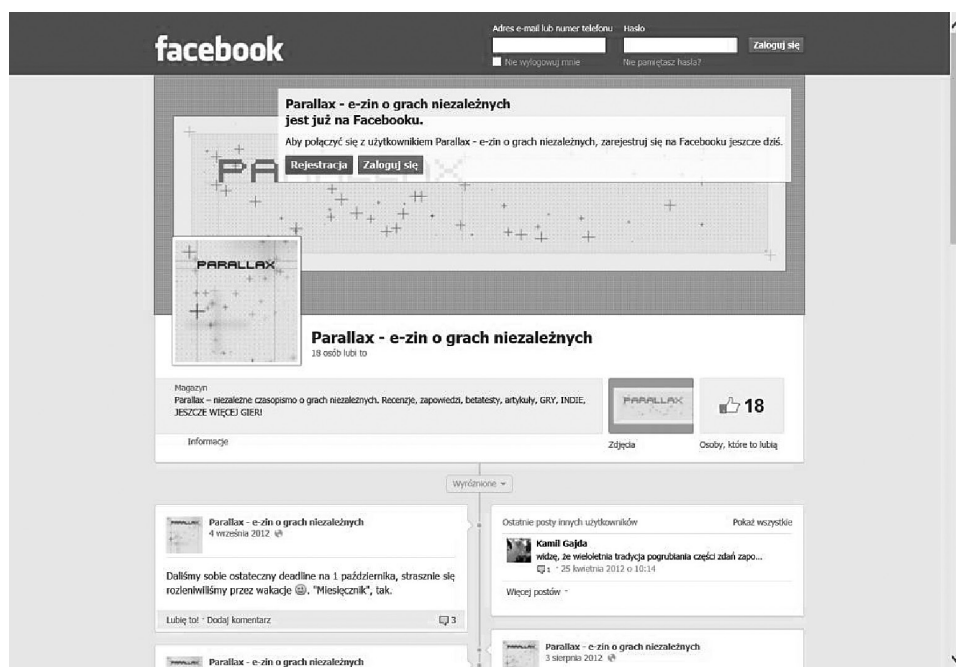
facebook

Adres e-mail lub numer telefonu Hasło

Zaloguj się

Nie wylogowuj mnie Nie pamiętasz hasła?

Parallax - e-zin o grach niezależnych jest już na Facebooku.

Aby połączyć się z użytkownikiem Parallax - e-zin o grach niezależnych, zarejestruj się na Facebooku jeszcze dziś.

Rejestracja Zaloguj się

PARALLAX

PARALLAX

Parallax - e-zin o grach niezależnych

18 osób lubi to

Magazyn

Parallax – niezależne czasopismo o grach niezależnych. Recenzje, zapowiedzi, betatesty, artykuły, GRY, INDIE, JESZCZE WIĘCEJ GIER!

PARALLAX

18

Informacje

Zdjęcia

Osoby, które to lubią

Wyróżnione

Parallax - e-zin o grach niezależnych

4 września 2012

Daliśmy sobie ostateczny deadline na 1 października, strasznie się rozleniwiliśmy przez wakacje. "Miesięcznik", tak.

Lubię to! · Dodaj komentarz

3

Ostatnie posty innych użytkowników

Pokaż wszystkie

Kamil Gajda

widzę, że wieloletnia tradycja pogrubiania części zdań zapo...

1 · 25 kwietnia 2012 o 10:14

Więcej postów

Parallax - e-zin o grach niezależnych

3 sierpnia 2012

Parallax - e-zin o grach niezależnych